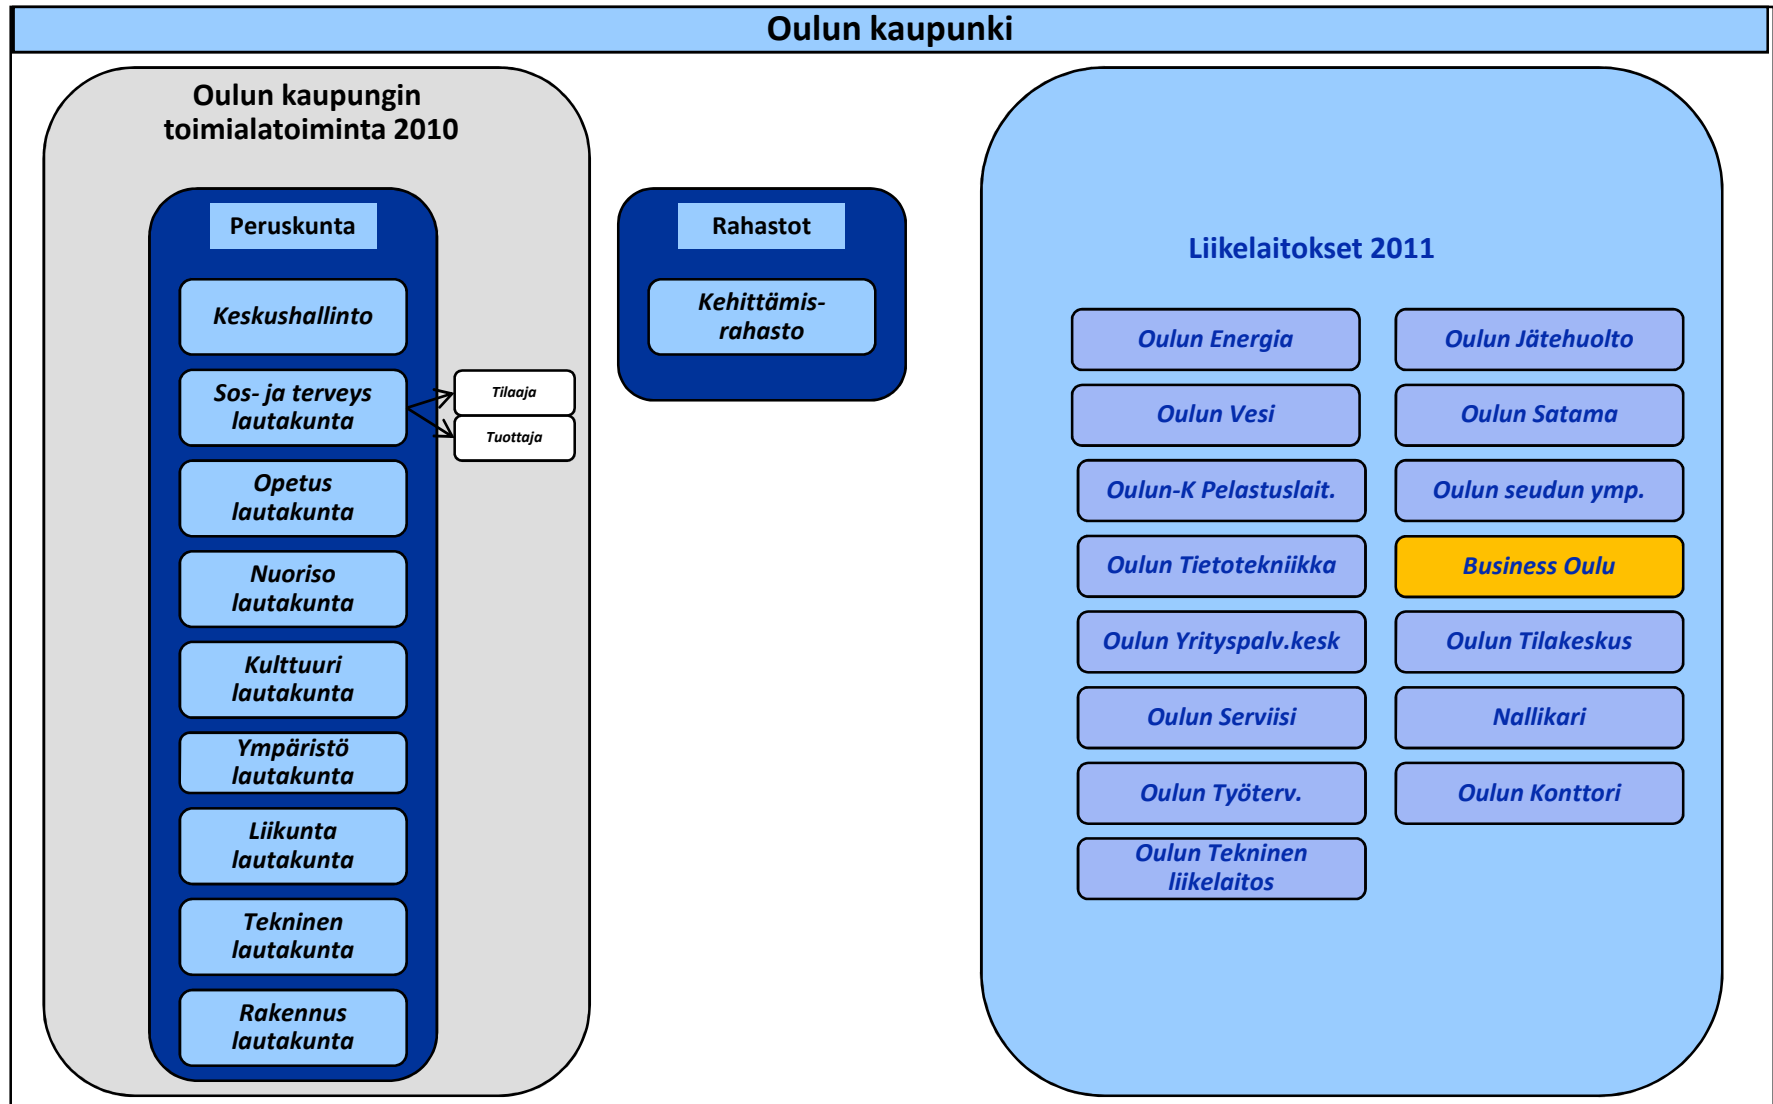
Oulun kaupunki

Oulun kaupungin toimialatoiminta 2010

Peruskunta

Keskushallinto

Sos- ja terveys lautakunta

Tilaaja

Tuottaja

Opetus lautakunta

Nuoriso lautakunta

Kulttuuri lautakunta

Ympäristö lautakunta

Liikunta lautakunta

Tekninen lautakunta

Rakennus lautakunta

Rahastot

Kehittämisrahasto

Liikelaitokset 2011

Oulun Energia

Oulun Jätehuolto

Oulun Vesi

Oulun Satama

Oulun-K Pelastuslait.

Oulun seudun ymp.

Oulun Tietotekniikka

Business Oulu

Oulun Yrityspalv.kesk

Oulun Tilakeskus

Oulun Serviisi

Nallikari

Oulun Työterv.

Oulun Konttori

Oulun Tekninen liikelaitos